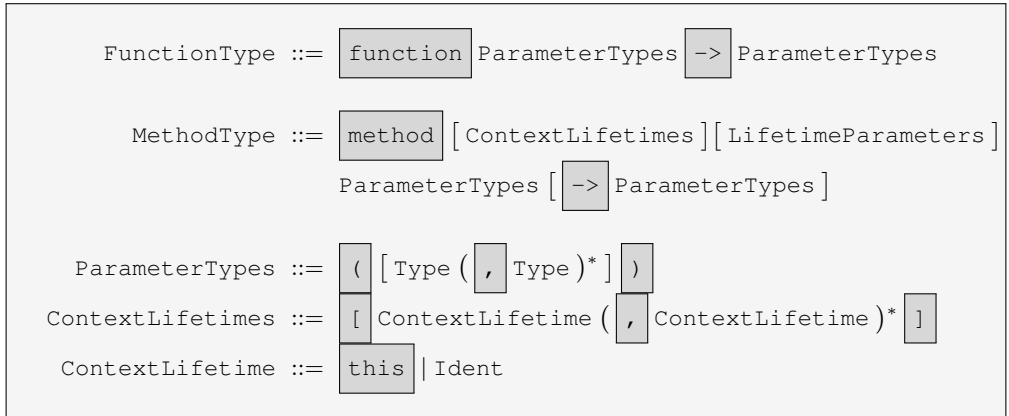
FunctionType ::= function ParameterTypes -> ParameterTypes

MethodType ::= method [ ContextLifetimes ] [ LifetimeParameters ] ParameterTypes [ -> ParameterTypes ]

ParameterTypes ::= ( [ Type ( , Type )$^*$ ] )
ContextLifetimes ::= [ ContextLifetime ( , ContextLifetime )$^*$ ]
ContextLifetime ::= this | Ident